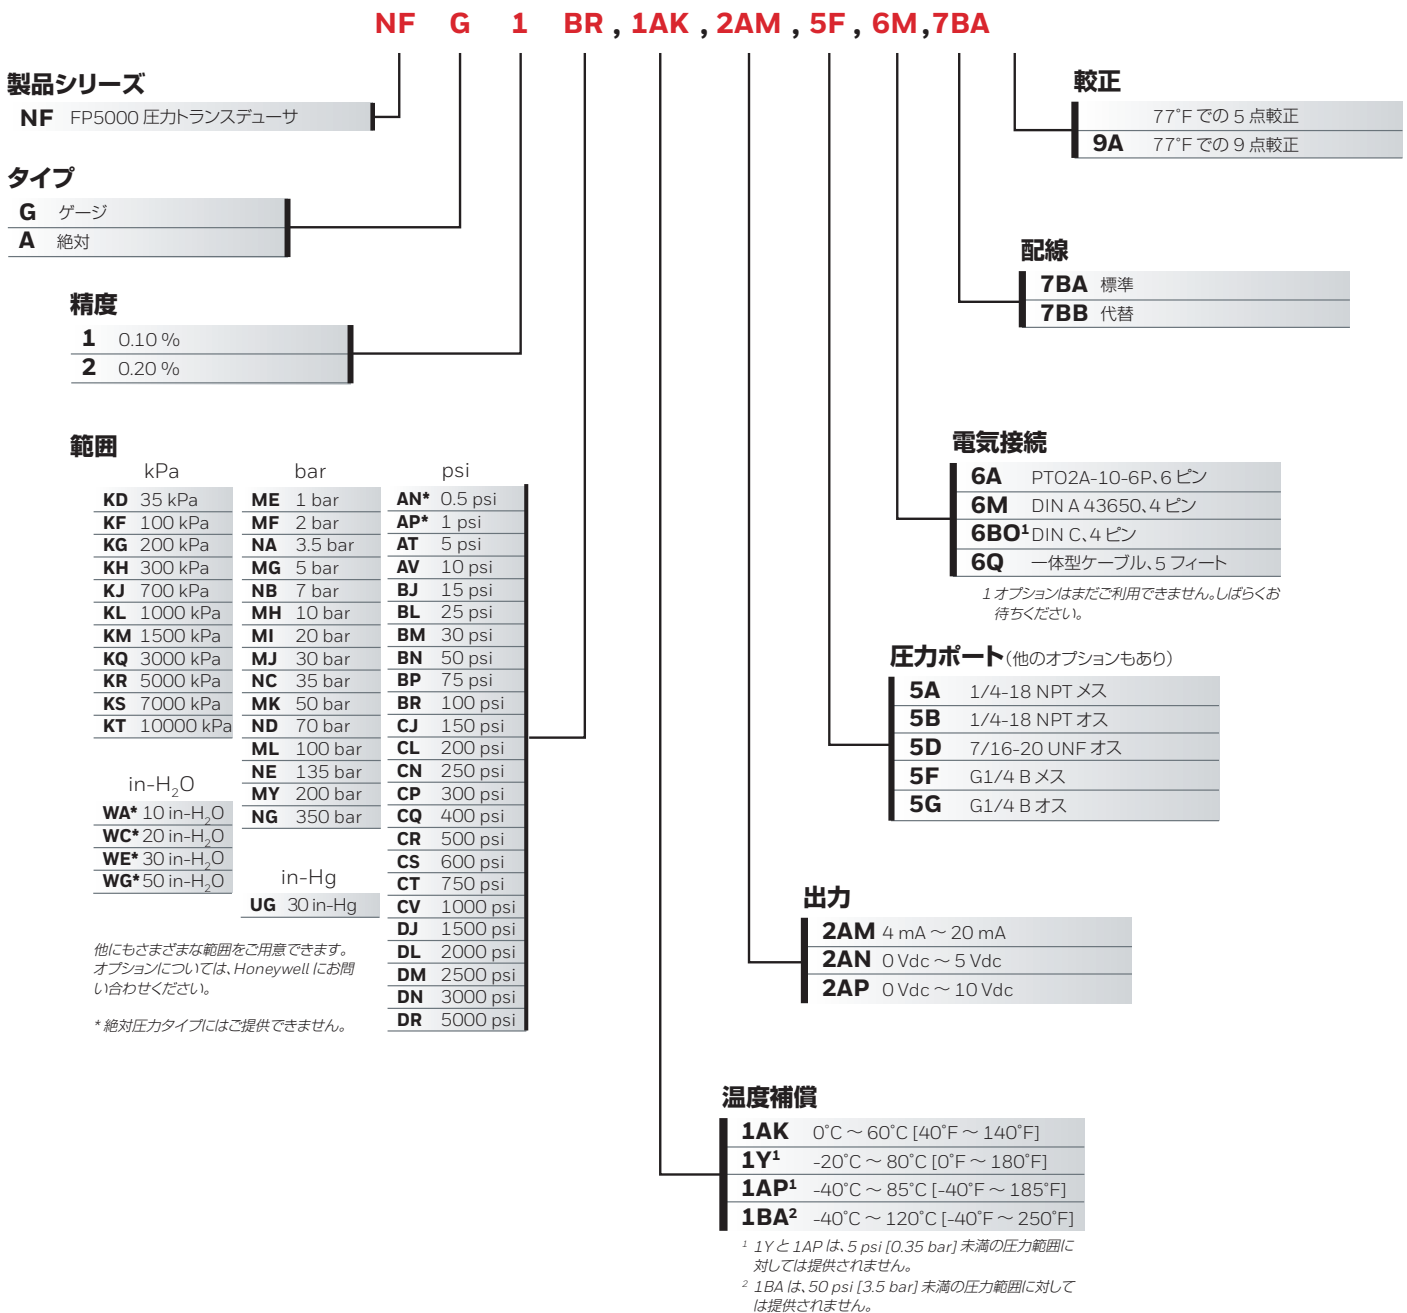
NF G 1 BR , 1AK , 2AM , 5F , 6M , 7BA

製品シリーズ
NF FP5000 圧力トランスデューサ

タイプ
G ゲージ
A 絶対

精度
1 0.10 %
2 0.20 %

範囲

| kPa | bar | psi |
|---|---|---|
| KD 35 kPa | ME 1 bar | AN* 0.5 psi |
| KF 100 kPa | MF 2 bar | AP* 1 psi |
| KG 200 kPa | NA 3.5 bar | AT 5 psi |
| KH 300 kPa | MG 5 bar | AV 10 psi |
| KJ 700 kPa | NB 7 bar | BJ 15 psi |
| KL 1000 kPa | MH 10 bar | BL 25 psi |
| KM 1500 kPa | MI 20 bar | BM 30 psi |
| KQ 3000 kPa | MJ 30 bar | BN 50 psi |
| KR 5000 kPa | NC 35 bar | BP 75 psi |
| KS 7000 kPa | MK 50 bar | BR 100 psi |
| KT 10000 kPa | ND 70 bar | CJ 150 psi |
| | ML 100 bar | CL 200 psi |
| | NE 135 bar | CN 250 psi |
| | MY 200 bar | CP 300 psi |
| | NG 350 bar | CQ 400 psi |
| | | CR 500 psi |
| | | CS 600 psi |
| | | CT 750 psi |
| | | CV 1000 psi |
| | | DJ 1500 psi |
| | | DL 2000 psi |
| | | DM 2500 psi |
| | | DN 3000 psi |
| | | DR 5000 psi |

in-$H_2O$
WA* 10 in-$H_2O$
WC* 20 in-$H_2O$
WE* 30 in-$H_2O$
WG* 50 in-$H_2O$

in-Hg
UG 30 in-Hg

他にもさまざまな範囲をご用意できます。オプションについては、Honeywell にお問い合わせください。

* 絶対圧力タイプにはご提供できません。

較正
77°F での 5 点較正
9A 77°F での 9 点較正

配線
7BA 標準
7BB 代替

電気接続
6A PTO2A-10-6P、6 ピン
6M DIN A 43650、4 ピン
6BO¹ DIN C、4 ピン
6Q 一体型ケーブル、5 フィート
1 オプションはまだご利用できません。しばらくお待ちください。

圧力ポート(他のオプションもあり)
5A 1/4-18 NPT メス
5B 1/4-18 NPT オス
5D 7/16-20 UNF オス
5F G1/4 B メス
5G G1/4 B オス

出力
2AM 4 mA ～ 20 mA
2AN 0 Vdc ～ 5 Vdc
2AP 0 Vdc ～ 10 Vdc

温度補償
1AK 0˚C ～ 60˚C [40˚F ～ 140˚F]
1Y¹ -20˚C ～ 80˚C [0˚F ～ 180˚F]
1AP¹ -40˚C ～ 85˚C [-40˚F ～ 185˚F]
1BA² -40˚C ～ 120˚C [-40˚F ～ 250˚F]
¹ 1Y と 1AP は、5 psi [0.35 bar] 未満の圧力範囲に対しては提供されません。
² 1BA は、50 psi [3.5 bar] 未満の圧力範囲に対しては提供されません。